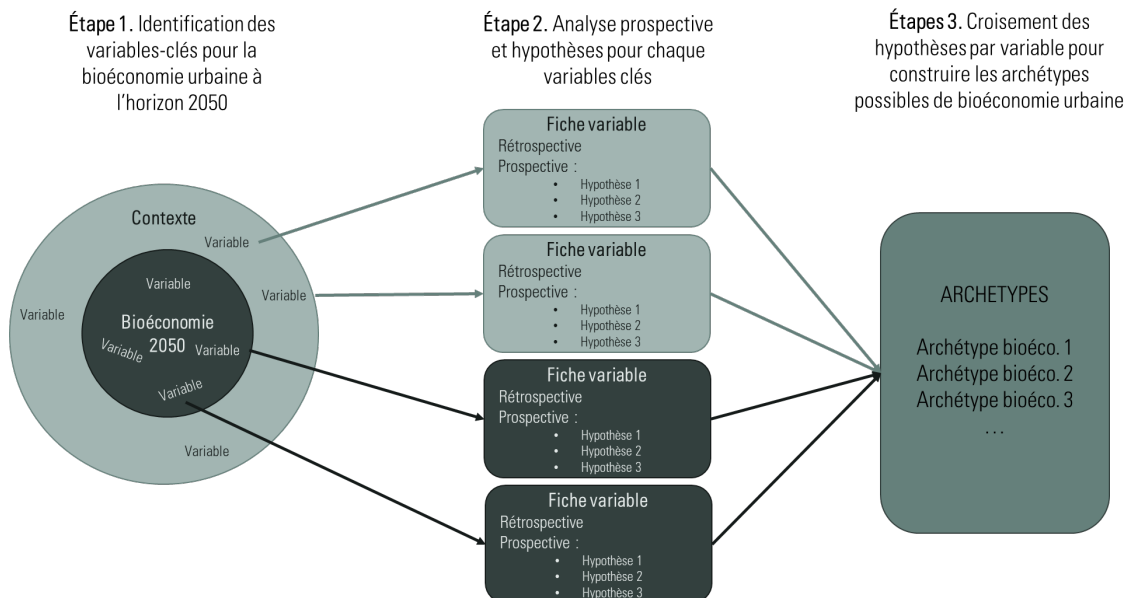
Étape 1. Identification des variables-clés pour la bioéconomie urbaine à l'horizon 2050

Étape 2. Analyse prospective et hypothèses pour chaque variables clés

Étapes 3. Croisement des hypothèses par variable pour construire les archétypes possibles de bioéconomie urbaine

Contexte
Variable
Variable
Variable
Variable
Bioéconomie 2050
Variable
Variable
Variable
Variable

Fiche variable
Rétrospective
Prospective :
• Hypothèse 1
• Hypothèse 2
• Hypothèse 3

Fiche variable
Rétrospective
Prospective :
• Hypothèse 1
• Hypothèse 2
• Hypothèse 3

Fiche variable
Rétrospective
Prospective :
• Hypothèse 1
• Hypothèse 2
• Hypothèse 3

Fiche variable
Rétrospective
Prospective :
• Hypothèse 1
• Hypothèse 2
• Hypothèse 3

ARCHETYPES

Archétype bioéco. 1
Archétype bioéco. 2
Archétype bioéco. 3
...